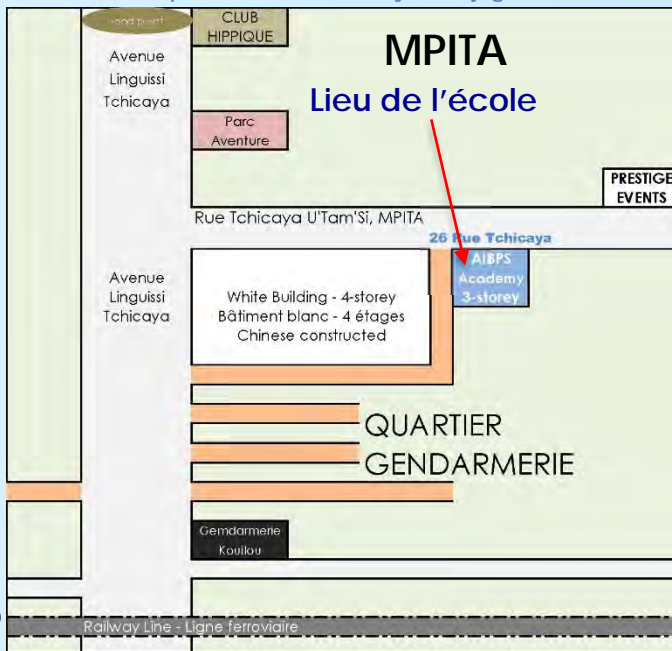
rond point

CLUB HIPPIQUE

MPITA

Lieu de l'école

Avenue Linguissi Tchicaya

Parc Aventure

PRESTIGE EVENTS

Rue Tchicaya U'Tam'Si, MPITA

26 Rue Tchicaya

AIBPS Academy 3-storey

Avenue Linguissi Tchicaya

White Building - 4-storey
Bâtiment blanc - 4 étages
Chinese constructed

QUARTIER GENDARMERIE

Gemdarmerie Kouilou

Railway Line - Ligne ferroviaire